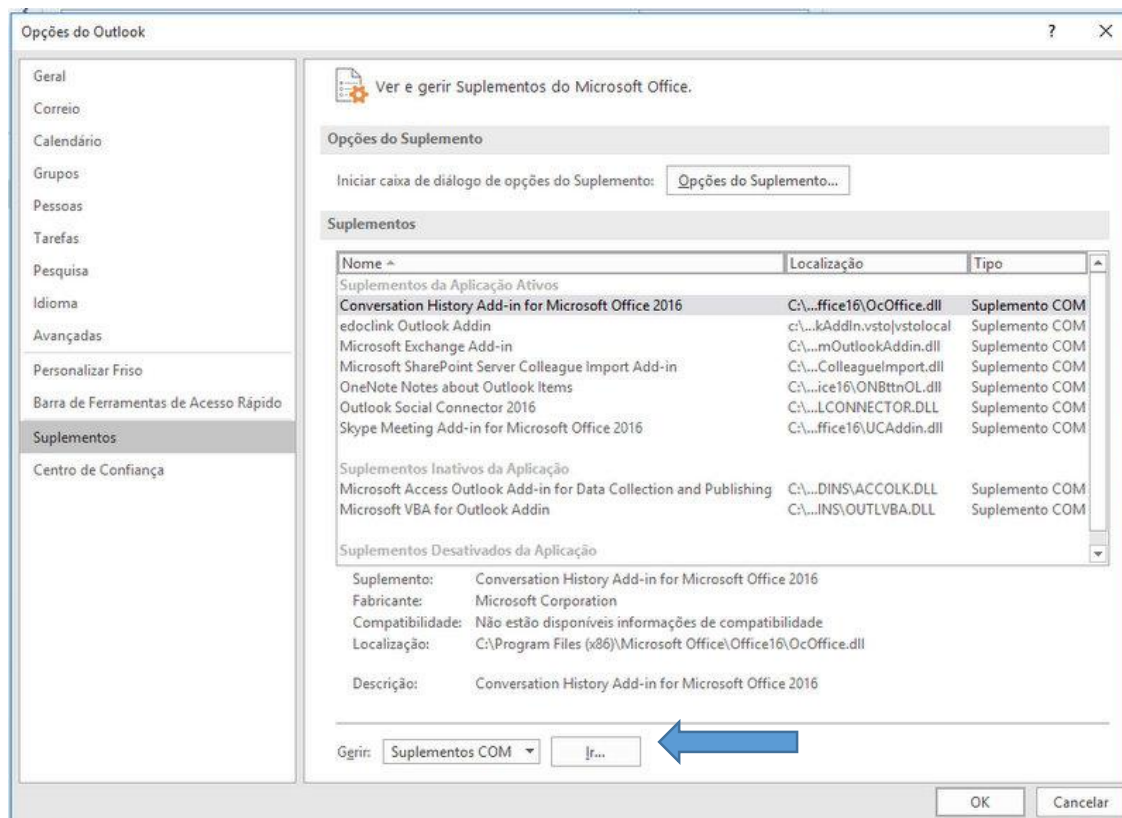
Opções do Outlook

?

Geral
Correio
Calendário
Grupos
Pessoas
Tarefas
Pesquisa
Idioma
Avançadas
Personalizar Friso
Barra de Ferramentas de Acesso Rápido
Suplementos
Centro de Confiança

Ver e gerir Suplementos do Microsoft Office.

Opções do Suplemento

Iniciar caixa de diálogo de opções do Suplemento: Opções do Suplemento...

Suplementos

| Nome | Localização | Tipo |
|---|---|---|
| Suplementos da Aplicação Ativos | | |
| Conversation History Add-in for Microsoft Office 2016 | C:\...ffice16\OcOffice.dll | Suplemento COM |
| edoclink Outlook Addin | c:\...kAddIn.vsto\|vstolocal | Suplemento COM |
| Microsoft Exchange Add-in | C:\...mOutlookAddin.dll | Suplemento COM |
| Microsoft SharePoint Server Colleague Import Add-in | C:\...ColleagueImport.dll | Suplemento COM |
| OneNote Notes about Outlook Items | C:\...ice16\ONBttnOL.dll | Suplemento COM |
| Outlook Social Connector 2016 | C:\...LCONNECTOR.DLL | Suplemento COM |
| Skype Meeting Add-in for Microsoft Office 2016 | C:\...ffice16\UCAddin.dll | Suplemento COM |
| Suplementos Inativos da Aplicação | | |
| Microsoft Access Outlook Add-in for Data Collection and Publishing | C:\...DINS\ACCOLK.DLL | Suplemento COM |
| Microsoft VBA for Outlook Addin | C:\...INS\OUTLVBA.DLL | Suplemento COM |
| Suplementos Desativados da Aplicação | | |

Suplemento: Conversation History Add-in for Microsoft Office 2016
Fabricante: Microsoft Corporation
Compatibilidade: Não estão disponíveis informações de compatibilidade
Localização: C:\Program Files (x86)\Microsoft Office\Office16\OcOffice.dll

Descrição: Conversation History Add-in for Microsoft Office 2016

Gerir: Suplementos COM Ir...

OK Cancelar